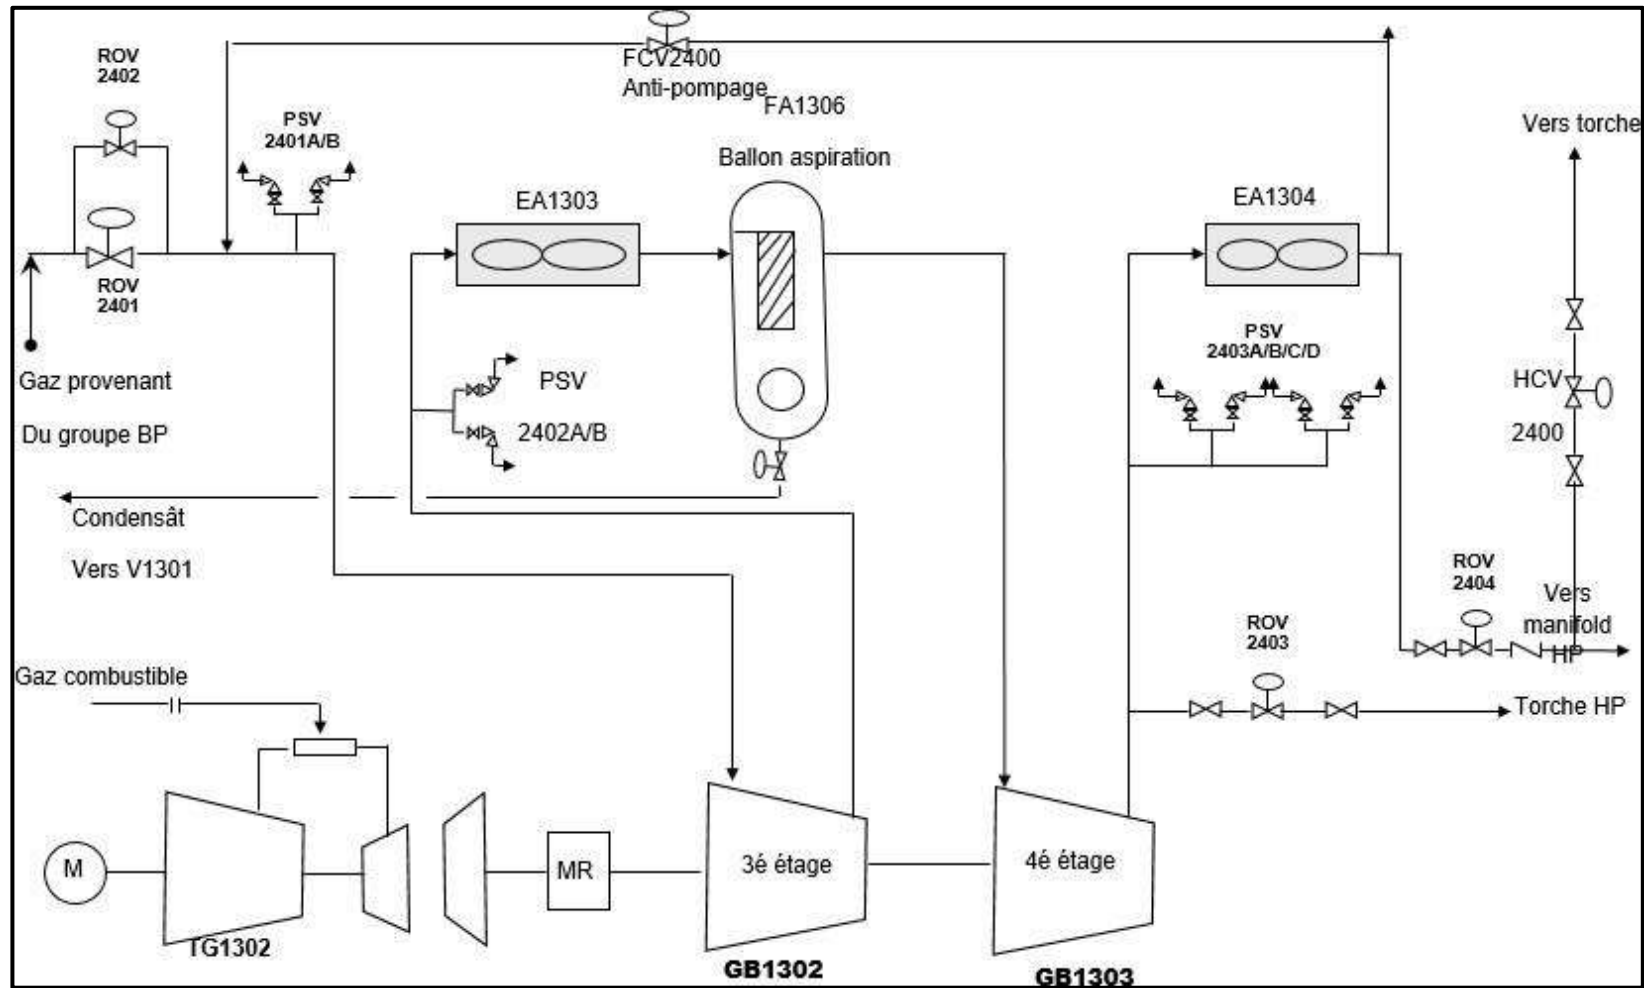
ROV
2402

FCV2400
Anti-pompage

FA1306

PSV
2401A/B

Ballon aspiration

EA1303

EA1304

Vers torche

ROV
2401

PSV
2403A/B/C/D

PSV

2402A/B

HCV

2400

Gaz provenant

Du groupe BP

Condensât

Vers V1301

ROV
2404

Vers
manifold
HP

ROV
2403

Gaz combustible

Torche HP

M

MR

3é étage

4é étage

TG1302

GB1302

GB1303